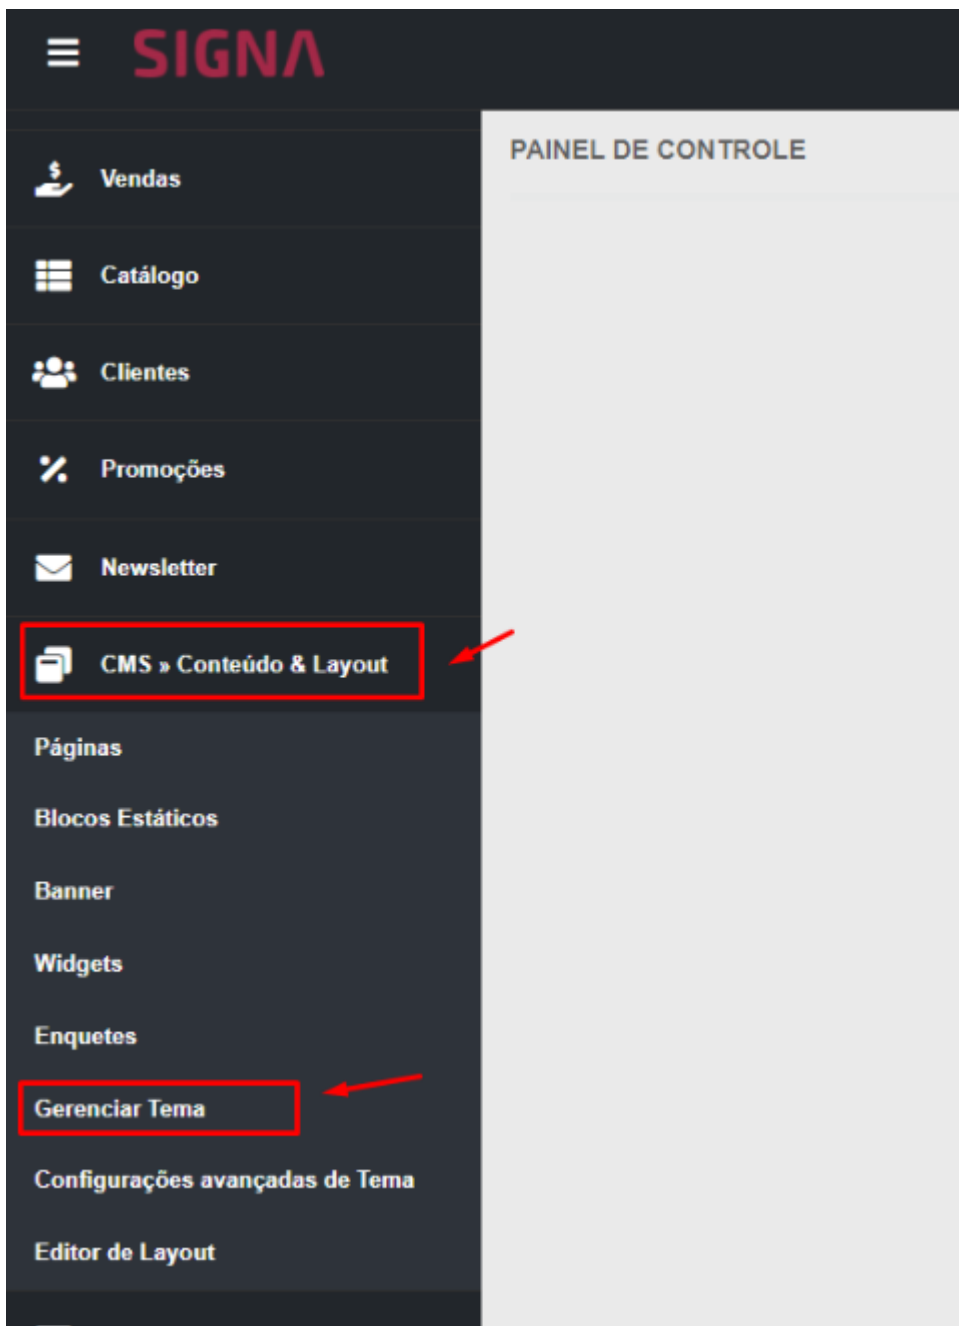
SIGNΛ

Vendas

Catálogo

Clientes

Promoções

Newsletter

CMS » Conteúdo & Layout

Páginas

Blocos Estáticos

Banner

Widgets

Enquetes

Gerenciar Tema

Configurações avançadas de Tema

Editor de Layout

PAINEL DE CONTROLE